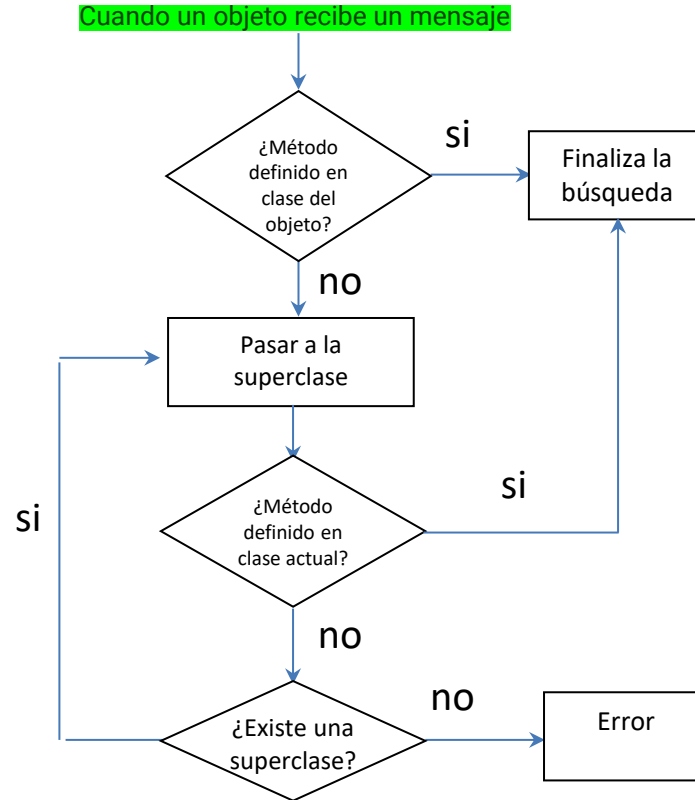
Cuando un objeto recibe un mensaje

¿Método definido en clase del objeto?

si

Finaliza la búsqueda

no

Pasar a la superclase

si

¿Método definido en clase actual?

si

no

no

¿Existe una superclase?

Error